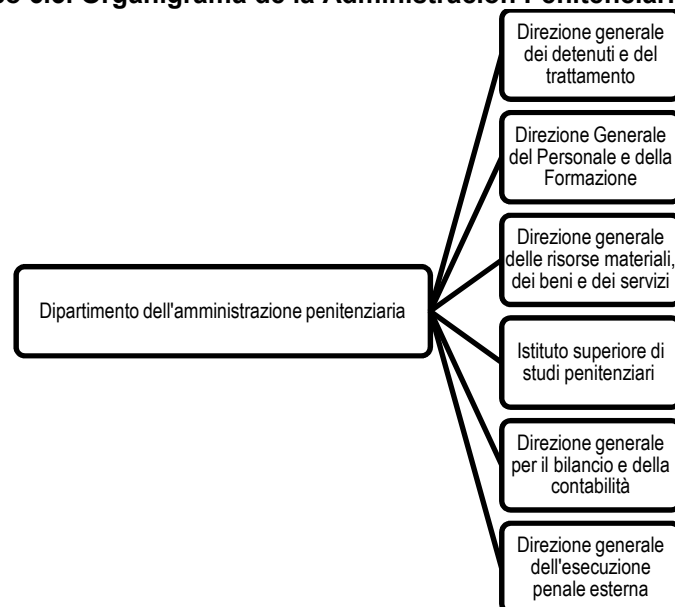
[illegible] Organigrama de la Administración Penitenciari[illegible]

Dipartimento dell'amministrazione penitenziaria

Direzione generale dei detenuti e del trattamento

Direzione Generale del Personale e della Formazione

Direzione generale delle risorse materiali, dei beni e dei servizi

Istituto superiore di studi penitenziari

Direzione generale per il bilancio e della contabilità

Direzione generale dell'esecuzione penale esterna